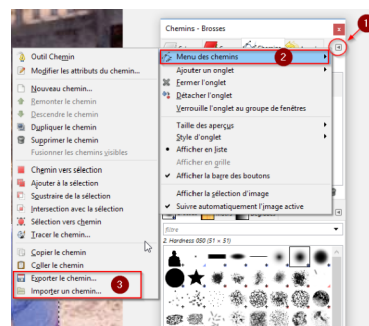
Chemins - Brosses

1

Menu des chemins

2

Ajouter un onglet

Fermer l'onglet

Détacher l'onglet

Verrouille l'onglet au groupe de fenêtres

Taille des aperçus

Style d'onglet

Afficher en liste

Afficher en grille

Afficher la barre des boutons

Afficher la sélection d'image

Suivre automatiquement l'image active

Outil Chemin

Modifier les attributs du chemin...

Nouveau chemin...

Remonter le chemin

Descendre le chemin

Dupliquer le chemin

Supprimer le chemin

Fusionner les chemins visibles

Chemin vers sélection

Ajouter à la sélection

Soustraire de la sélection

Intersection avec la sélection

Sélection vers chemin

Tracer le chemin...

Copier le chemin

Coller le chemin

Exporter le chemin...

Importer un chemin...

3

filtre

2. Hardness 050 (51 × 51)